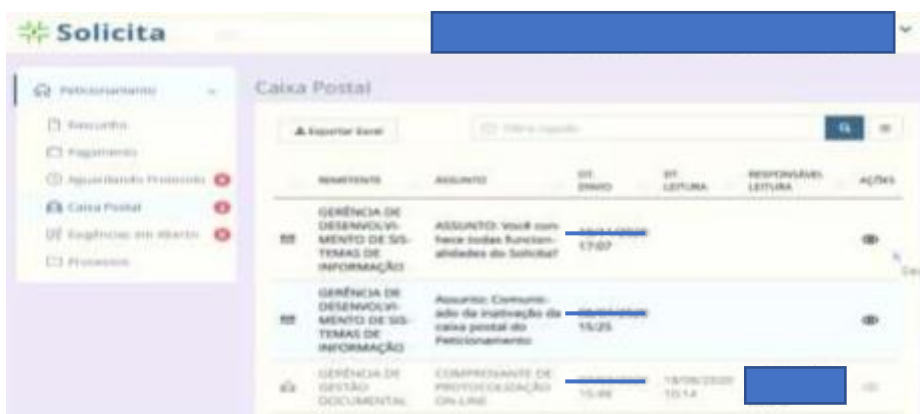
Solicita

Peticionamento
Rascunho
Pagamento
Aguardando Protocolo
Caixa Postal
Exigências em Aberto
Processos

Caixa Postal

Exportar Excel
Filtrar rápido

| | REMETENTE | ASSUNTO | DT. ENVIO | DT. LEITURA | RESPONSÁVEL LEITURA | AÇÕES |
|---|---|---|---|---|---|---|
| | GERÊNCIA DE DESENVOLVIMENTO DE SISTEMAS DE INFORMAÇÃO | ASSUNTO: Você conhece todas funcionalidades do Solicita? | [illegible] 17:07 | | | |
| | GERÊNCIA DE DESENVOLVIMENTO DE SISTEMAS DE INFORMAÇÃO | Assunto: Comunicado da inativação da caixa postal do Peticionamento | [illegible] 15:25 | | | |
| | GERÊNCIA DE GESTÃO DOCUMENTAL | COMPROVANTE DE PROTOCOLIZAÇÃO ON-LINE | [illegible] 15:08 | 18/06/2020 10:14 | | |